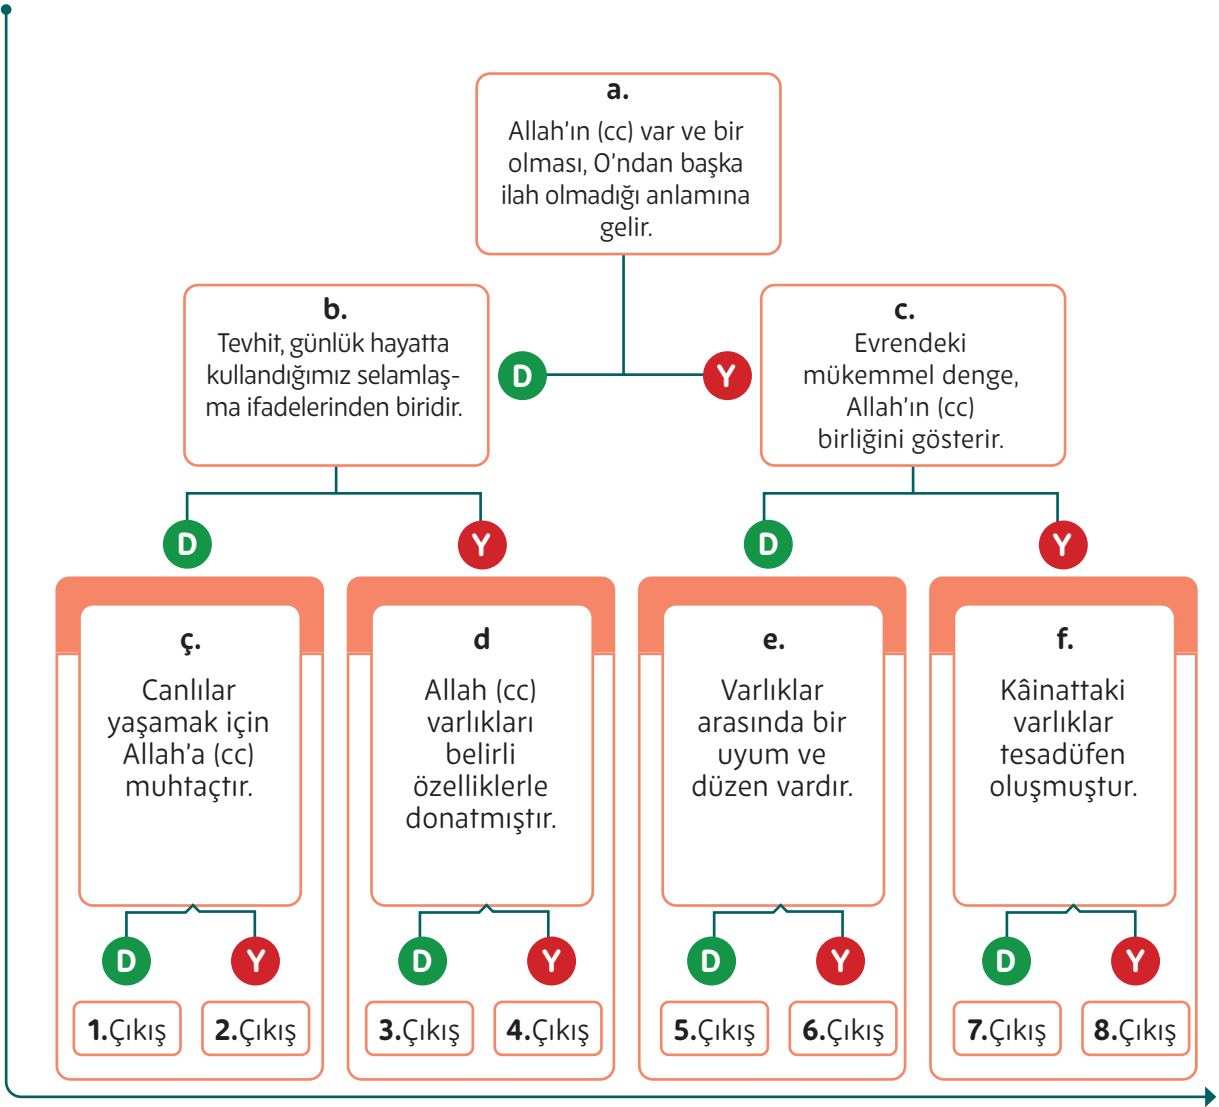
a.
Allah’ın (cc) var ve bir olması, O’ndan başka ilah olmadığı anlamına gelir.

D

Y

b.
Tevhit, günlük hayatta kullandığımız selamlaşma ifadelerinden biridir.

c.
Evrendeki mükemmel denge, Allah’ın (cc) birliğini gösterir.

D

Y

D

Y

ç.
Canlılar yaşamak için Allah’a (cc) muhtaçtır.

D

Y

1.Çıkış

2.Çıkış

d
Allah (cc) varlıkları belirli özelliklerle donatmıştır.

D

Y

3.Çıkış

4.Çıkış

e.
Varlıklar arasında bir uyum ve düzen vardır.

D

Y

5.Çıkış

6.Çıkış

f.
Kâinattaki varlıklar tesadüfen oluşmuştur.

D

Y

7.Çıkış

8.Çıkış